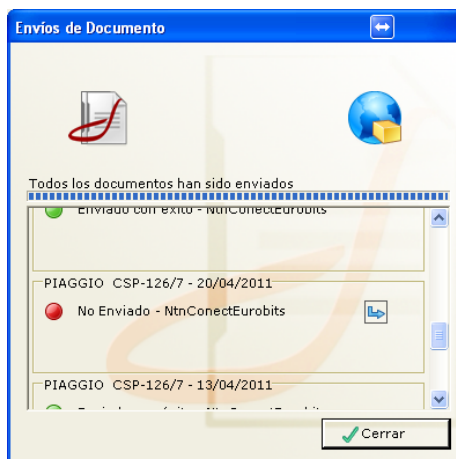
Envíos de Documento

Todos los documentos han sido enviados

Enviado con éxito - NtnConectEurobits

PIAGGIO CSP-126/7 - 20/04/2011

No Enviado - NtnConectEurobits

PIAGGIO CSP-126/7 - 13/04/2011

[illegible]

Cerrar